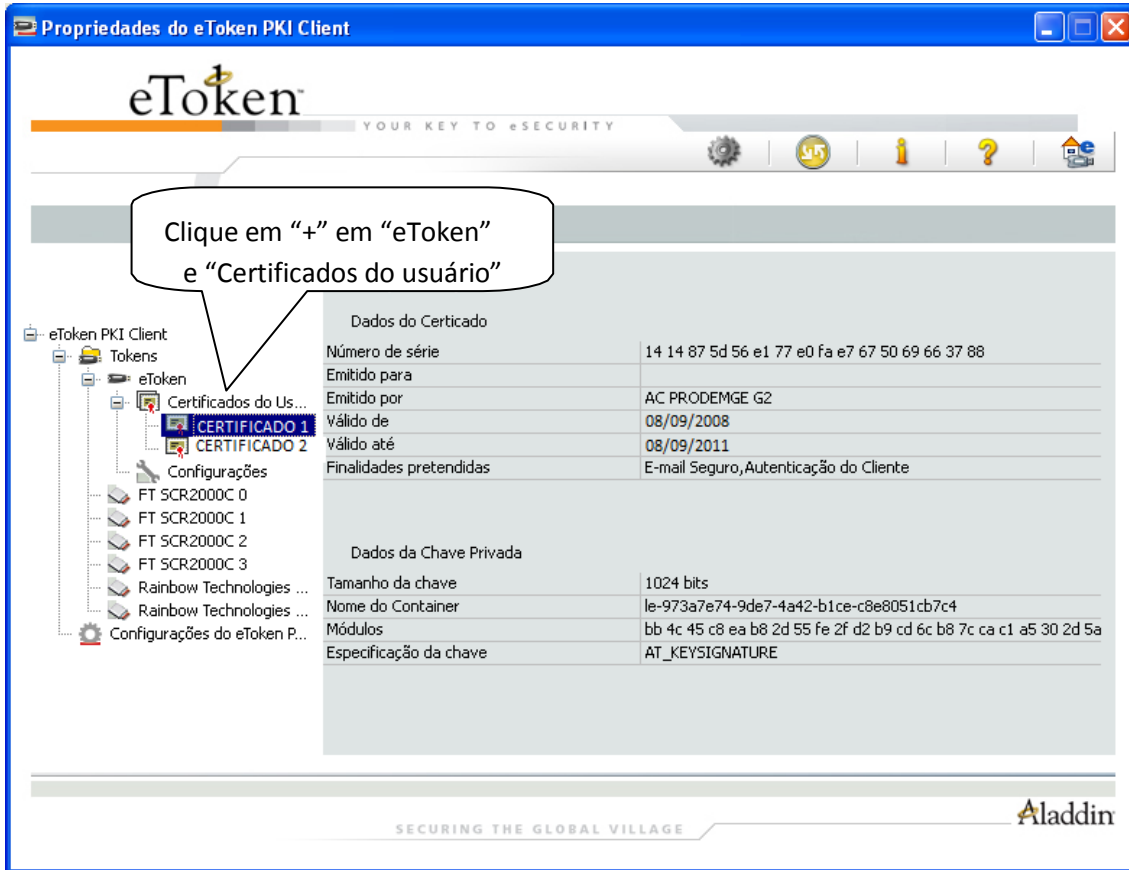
Propriedades do eToken PKI Client

eToken
YOUR KEY TO eSECURITY

Clique em "+" em "eToken" e "Certificados do usuário"

eToken PKI Client
Tokens
eToken
Certificados do Us...
CERTIFICADO 1
CERTIFICADO 2
Configurações
FT SCR2000C 0
FT SCR2000C 1
FT SCR2000C 2
FT SCR2000C 3
Rainbow Technologies ...
Rainbow Technologies ...
Configurações do eToken P...

Dados do Certicado

| | |
|---|---|
| Número de série | 14 14 87 5d 56 e1 77 e0 fa e7 67 50 69 66 37 88 |
| Emitido para | |
| Emitido por | AC PRODEMGE G2 |
| Válido de | 08/09/2008 |
| Válido até | 08/09/2011 |
| Finalidades pretendidas | E-mail Seguro,Autenticação do Cliente |

Dados da Chave Privada

| | |
|---|---|
| Tamanho da chave | 1024 bits |
| Nome do Container | le-973a7e74-9de7-4a42-b1ce-c8e8051cb7c4 |
| Módulos | bb 4c 45 c8 ea b8 2d 55 fe 2f d2 b9 cd 6c b8 7c ca c1 a5 30 2d 5a |
| Especificação da chave | AT_KEYSIGNATURE |

SECURING THE GLOBAL VILLAGE
Aladdin